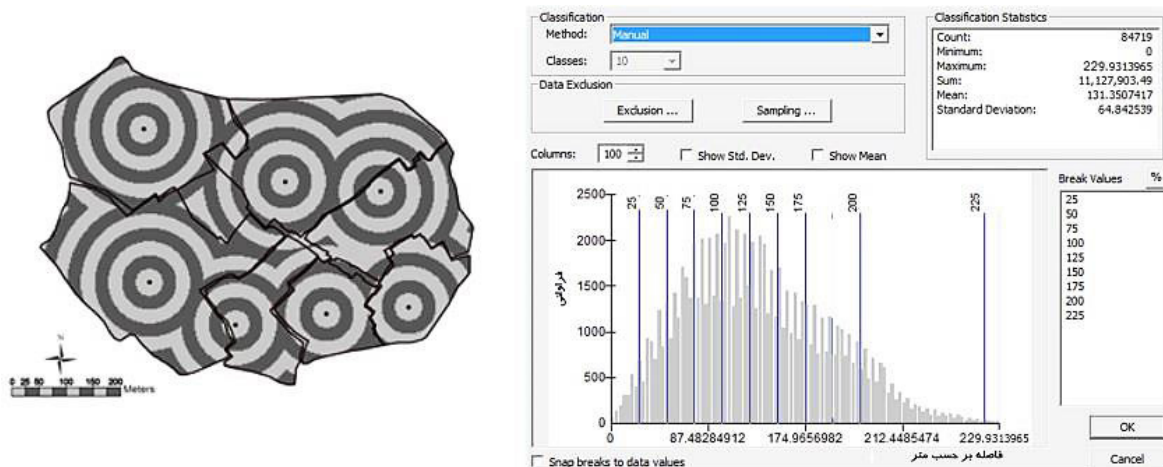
N

0 25 50 100 150 200 Meters

Classification
Method: Manual
Classes: 10

Data Exclusion
Exclusion ...
Sampling ...

Classification Statistics

| | |
|---|---|
| Count: | 84719 |
| Minimum: | 0 |
| Maximum: | 229.9313965 |
| Sum: | 11,127,903.49 |
| Mean: | 131.3507417 |
| Standard Deviation: | 64.842539 |

Columns: 100
Show Std. Dev.
Show Mean

2500
2000
1500
1000
500
0

فراوانی

25 50 75 100 125 150 175 200 225

0 87.48284912 174.9656982 212.4485474 229.9313965

فاصله بر حسب متر

Break Values %
25
50
75
100
125
150
175
200
225

OK
Cancel

Snap breaks to data values